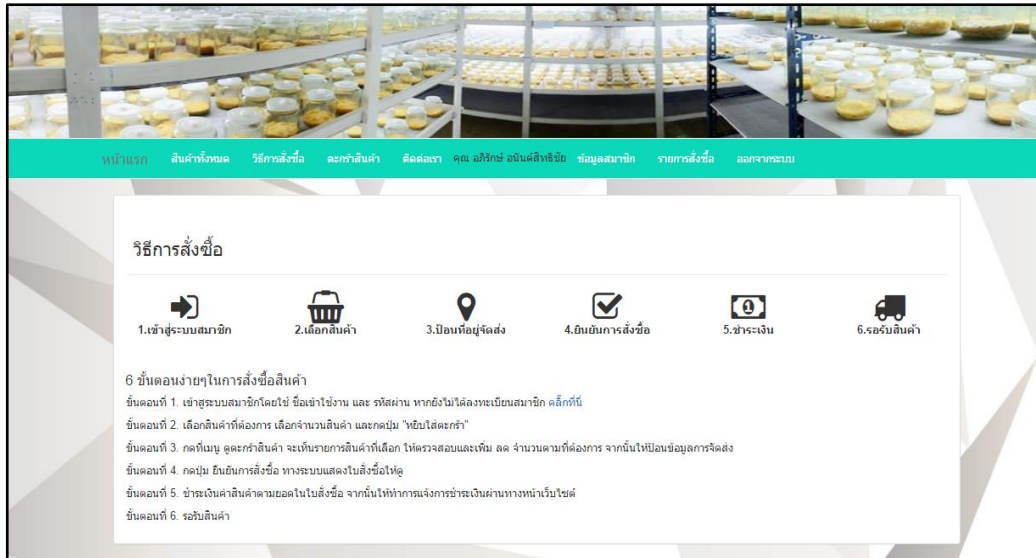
หน้าแรก สินค้าทั้งหมด วิธีการสั่งซื้อ ตะกร้าสินค้า ติดต่อเรา คุณ อภิรักษ์ อนันต์สิทธิชัย ข้อมูลสมาชิก รายการสั่งซื้อ ออกจากระบบ

วิธีการสั่งซื้อ

1.เข้าสู่ระบบสมาชิก
2.เลือกสินค้า
3.ป้อนที่อยู่จัดส่ง
4.ยืนยันการสั่งซื้อ
5.ชำระเงิน
6.รอรับสินค้า

6 ขั้นตอนง่ายๆในการสั่งซื้อสินค้า

ขั้นตอนที่ 1. เข้าสู่ระบบสมาชิกโดยใช้ ชื่อเข้าใช้งาน และ รหัสผ่าน หากยังไม่ได้ลงทะเบียนสมาชิก คลิ๊กที่นี่

ขั้นตอนที่ 2. เลือกสินค้าที่ต้องการ เลือกจำนวนสินค้า และกดปุ่ม "หยิบใส่ตะกร้า"

ขั้นตอนที่ 3. กดที่เมนู ดูตะกร้าสินค้า จะเห็นรายการสินค้าที่เลือก ให้ตรวจสอบและเพิ่ม ลด จำนวนตามที่ต้องการ จากนั้นให้ป้อนข้อมูลการจัดส่ง

ขั้นตอนที่ 4. กดปุ่ม ยืนยันการสั่งซื้อ ทางระบบแสดงใบสั่งซื้อให้ดู

ขั้นตอนที่ 5. ชำระเงินค่าสินค้าตามยอดในใบสั่งซื้อ จากนั้นให้ทำการแจ้งการชำระเงินผ่านทางหน้าเว็บไซต์

ขั้นตอนที่ 6. รอรับสินค้า